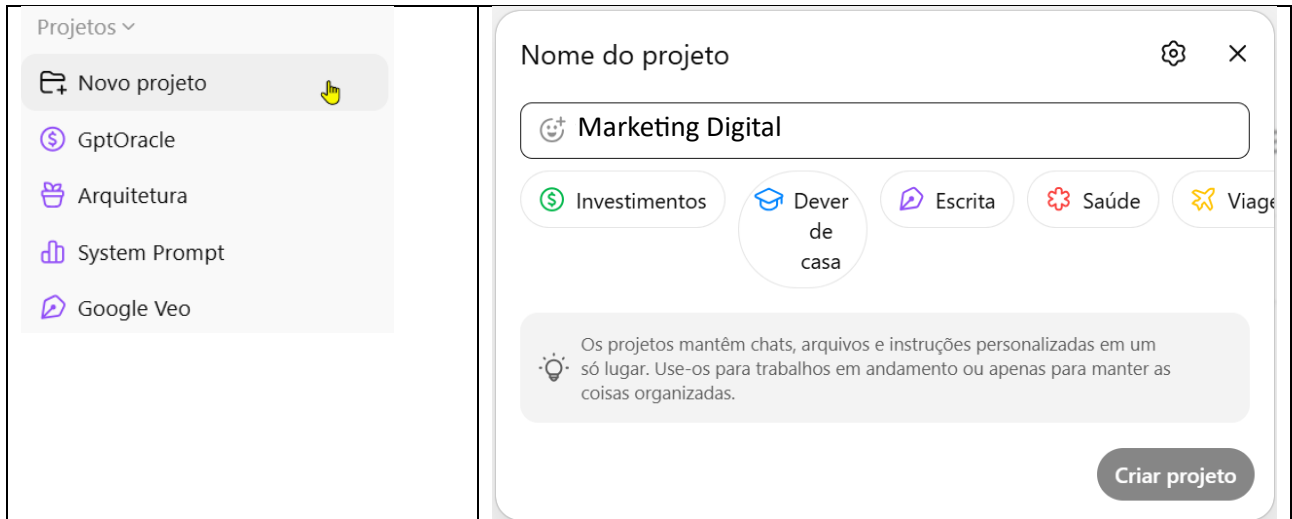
Projetos

Novo projeto

GptOracle

Arquitetura

System Prompt

Google Veo

Nome do projeto

Marketing Digital

Investimentos

Dever de casa

Escrita

Saúde

Viage

Os projetos mantêm chats, arquivos e instruções personalizadas em um só lugar. Use-os para trabalhos em andamento ou apenas para manter as coisas organizadas.

Criar projeto